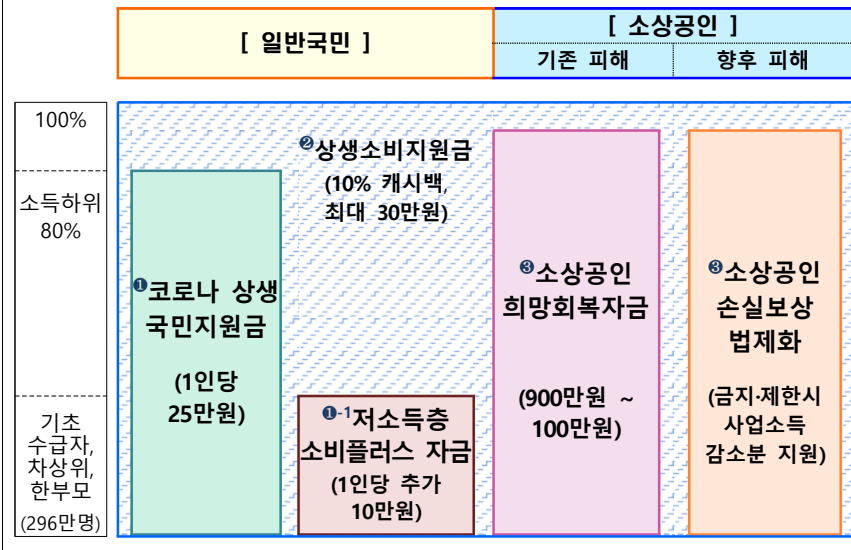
[ 일반국민 ]

[ 소상공인 ]

기존 피해

향후 피해

100%

소득하위 80%

기초 수급자, 차상위, 한부모 (296만명)

❶코로나 상생 국민지원금

(1인당 25만원)

❷상생소비지원금

(10% 캐시백, 최대 30만원)

❶-1저소득층 소비플러스 자금

(1인당 추가 10만원)

❸소상공인 희망회복자금

(900만원 ~ 100만원)

❸소상공인 손실보상 법제화

(금지·제한시 사업소득 감소분 지원)